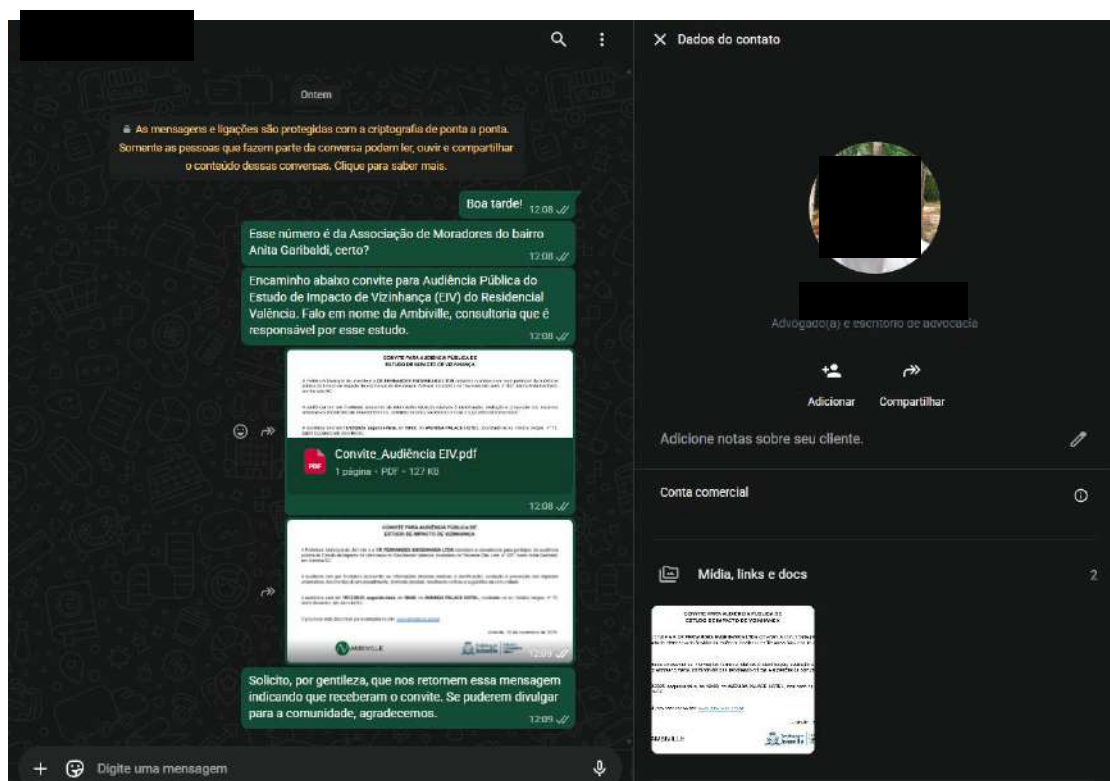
Dados do contato

Ontem

As mensagens e ligações são protegidas com a criptografia de ponta a ponta. Somente as pessoas que fazem parte da conversa podem ler, ouvir e compartilhar o conteúdo dessas conversas. Clique para saber mais.

Boa tarde! 12:08

Esse número é da Associação de Moradores do bairro Anita Garibaldi, certo? 12:08

Encaminho abaixo convite para Audiência Pública do Estudo de Impacto de Vizinhança (EIV) do Residencial Valência. Falo em nome da Ambiville, consultoria que é responsável por esse estudo. 12:08

CONVITE PARA AUDIÊNCIA PÚBLICA DE ESTUDO DE IMPACTO DE VIZINHANÇA

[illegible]

Convite_Audiência EIV.pdf
1 página · PDF · 127 KB
12:08

CONVITE PARA AUDIÊNCIA PÚBLICA DE ESTUDO DE IMPACTO DE VIZINHANÇA

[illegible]

AMBIVILLE
12:09

Solicito, por gentileza, que nos retornem essa mensagem indicando que receberam o convite. Se puderem divulgar para a comunidade, agradecemos. 12:09

Digite uma mensagem

Advogado(a) e escritório de advocacia

Adicionar
Compartilhar

Adicione notas sobre seu cliente.

Conta comercial

Mídia, links e docs 2

CONVITE PARA AUDIÊNCIA PÚBLICA DE ESTUDO DE IMPACTO DE VIZINHANÇA

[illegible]

AMBIVILLE